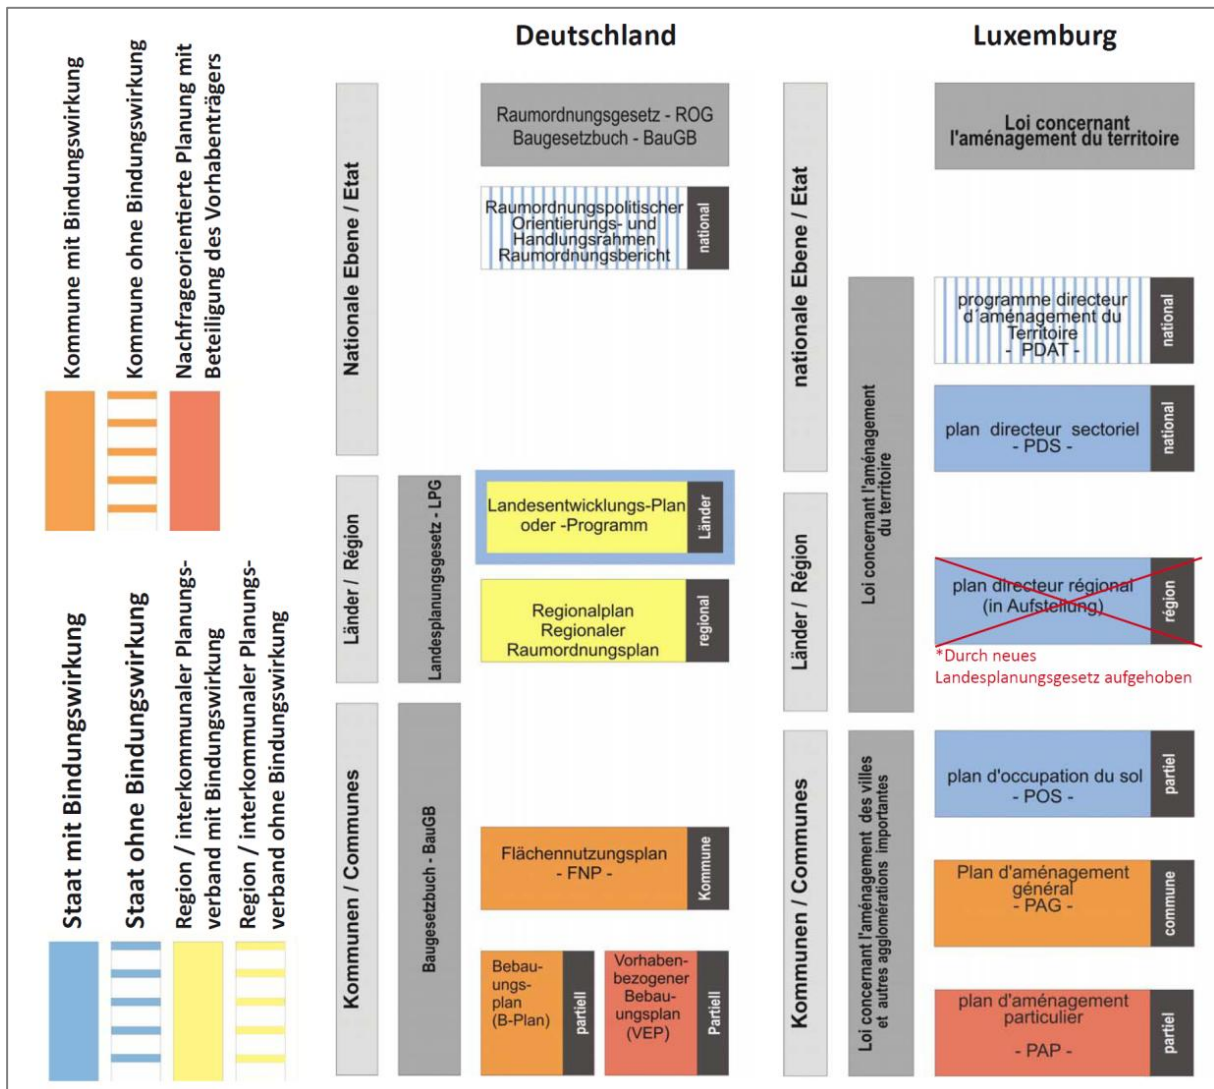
Kommune mit Bindungswirkung

Kommune ohne Bindungswirkung

Nachfrageorientierte Planung mit Beteiligung des Vorhabenträgers

Staat mit Bindungswirkung

Staat ohne Bindungswirkung

Region / interkommunaler Planungsverband mit Bindungswirkung

Region / interkommunaler Planungsverband ohne Bindungswirkung

Deutschland

Nationale Ebene / Etat

Raumordnungsgesetz - ROG
Baugesetzbuch - BauGB

Raumordnungspolitischer Orientierungs- und Handlungsrahmen Raumordnungsbericht

national

Länder / Région

Landesplanungsgesetz - LPG

Landesentwicklungs-Plan oder -Programm

Länder

Regionalplan
Regionaler
Raumordnungsplan

regional

Kommunen / Communes

Baugesetzbuch - BauGB

Flächennutzungsplan
- FNP -

Kommune

Bebauungsplan
(B-Plan)

partiell

Vorhabenbezogener Bebauungsplan
(VEP)

Partiell

Luxemburg

Loi concernant l'aménagement du territoire

nationale Ebene / Etat

Loi concernant l'aménagement du territoire

programme directeur d´aménagement du Territoire
- PDAT -

national

plan directeur sectoriel
- PDS -

national

Länder / Région

plan directeur régional
(in Aufstellung)

région

*Durch neues Landesplanungsgesetz aufgehoben

Kommunen / Communes

Loi concernant l'aménagement des villes et autres agglomérations importantes

plan d'occupation du sol
- POS -

partiel

Plan d'aménagement général
- PAG -

commune

plan d'aménagement particulier
- PAP -

partiel